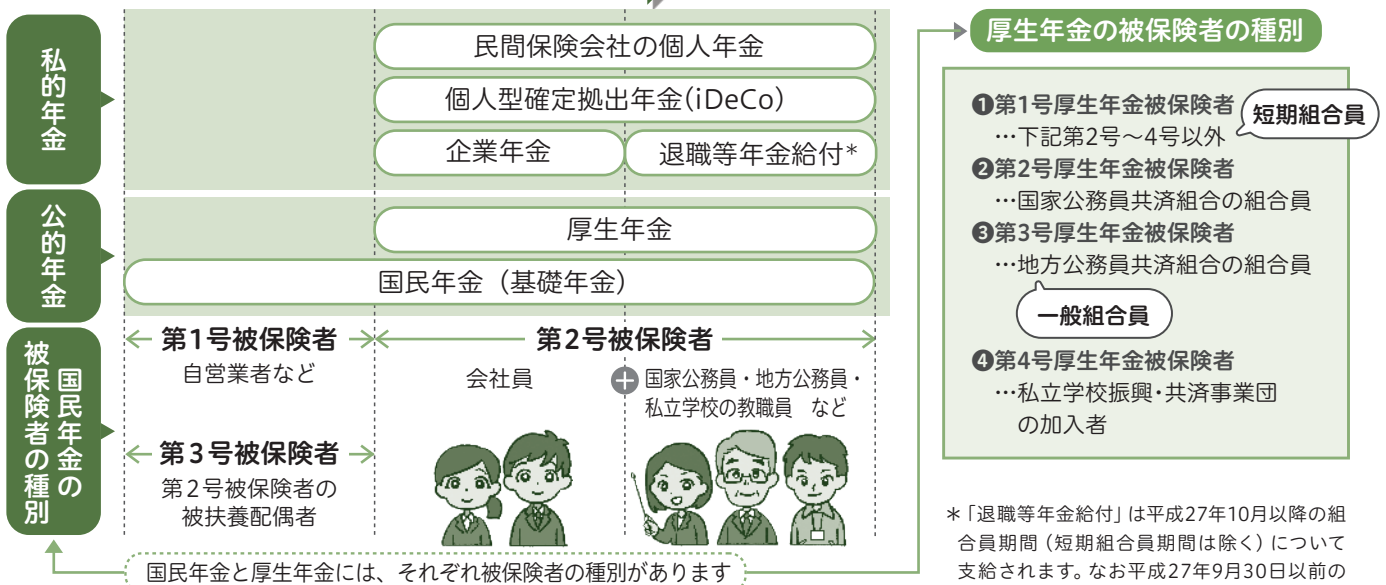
私的年金

民間保険会社の個人年金

個人型確定拠出年金(iDeCo)

企業年金

退職等年金給付*

公的年金

厚生年金

国民年金(基礎年金)

国民年金の被保険者の種別

第1号被保険者
自営業者など

第2号被保険者
会社員

国家公務員・地方公務員・私立学校の教職員 など

第3号被保険者
第2号被保険者の被扶養配偶者

国民年金と厚生年金には、それぞれ被保険者の種別があります

厚生年金の被保険者の種別

❶第1号厚生年金被保険者
…下記第2号〜4号以外

短期組合員

❷第2号厚生年金被保険者
…国家公務員共済組合の組合員

❸第3号厚生年金被保険者
…地方公務員共済組合の組合員

一般組合員

❹第4号厚生年金被保険者
…私立学校振興・共済事業団の加入者

*「退職等年金給付」は平成27年10月以降の組合員期間(短期組合員期間は除く)について支給されます。なお平成27年9月30日以前の